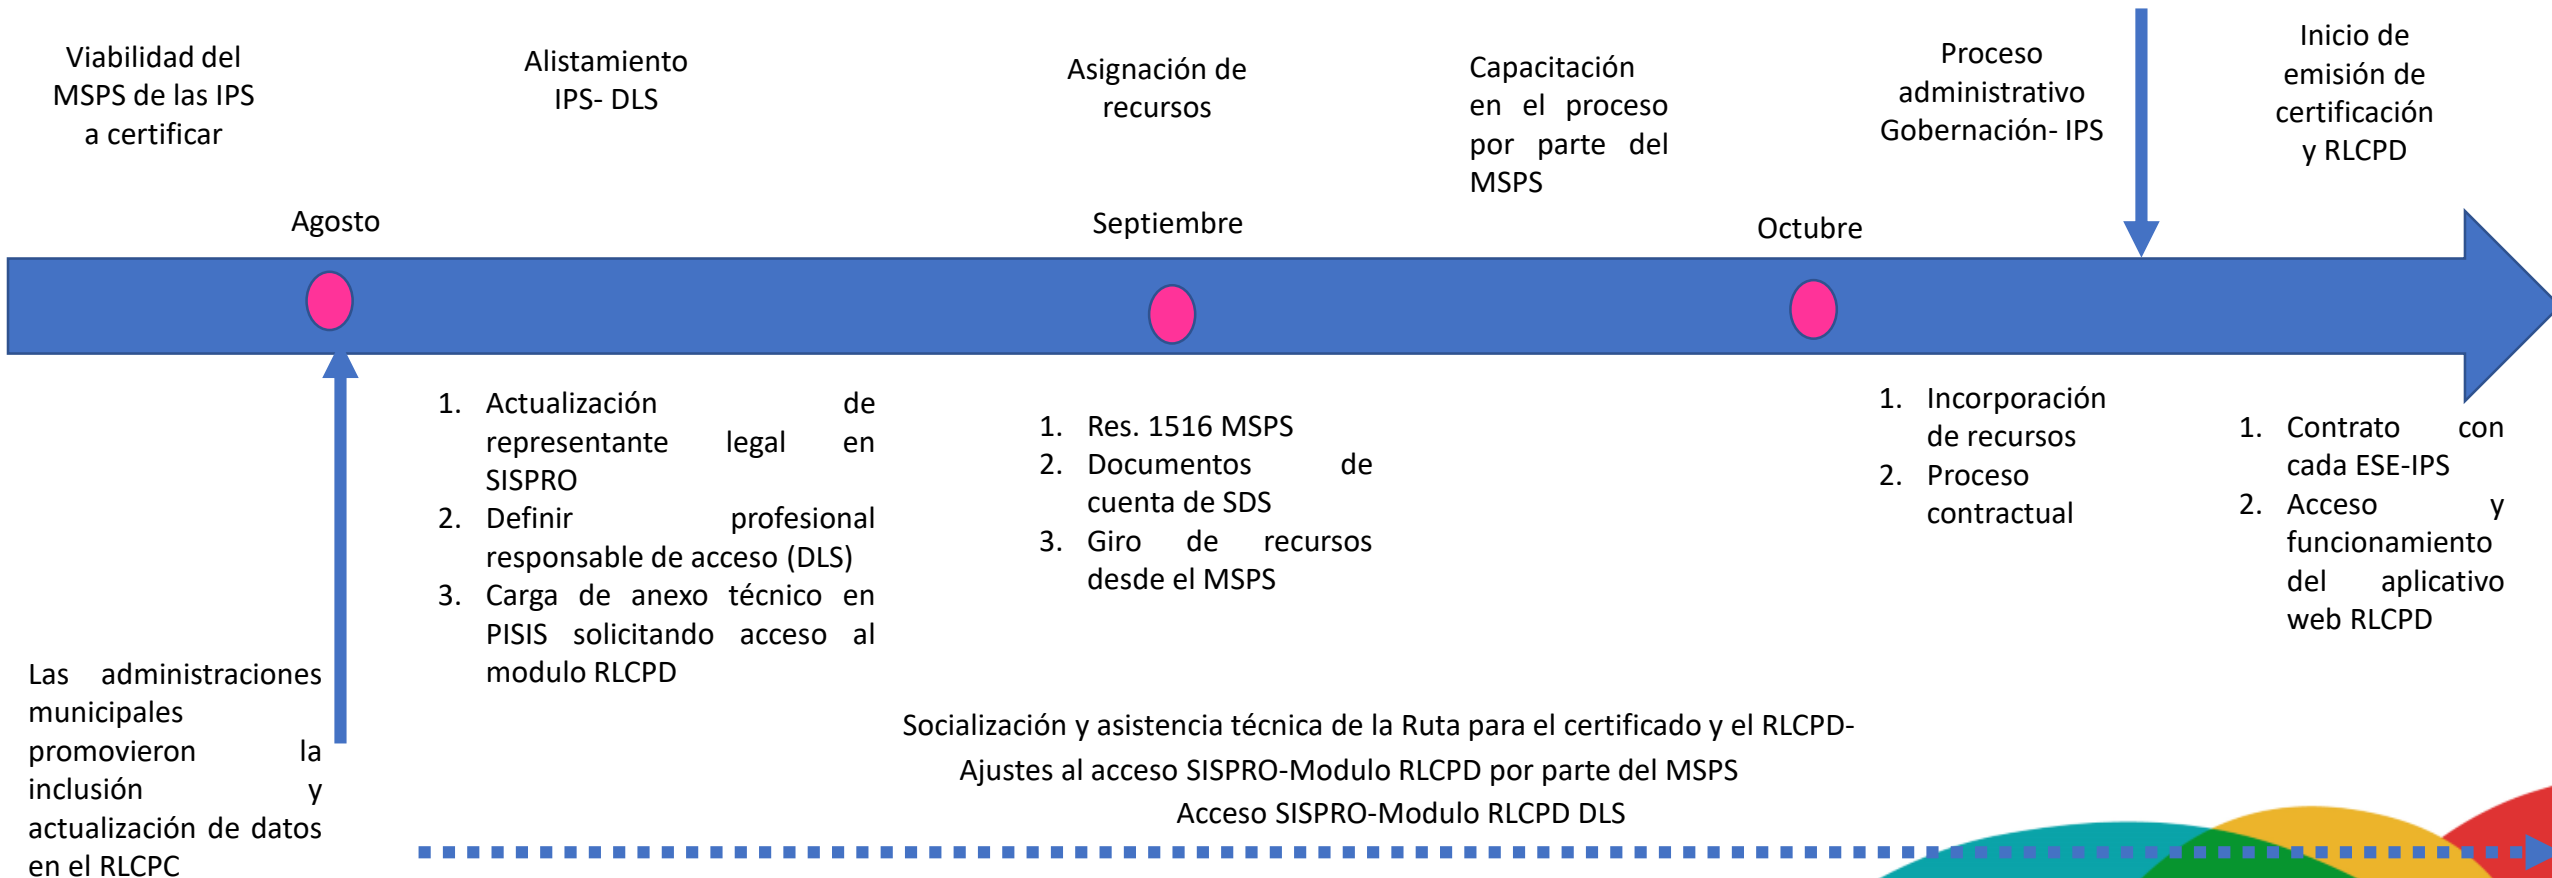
Viabilidad del MSPS de las IPS a certificar

Alistamiento IPS- DLS

Asignación de recursos

Capacitación en el proceso por parte del MSPS

Proceso administrativo Gobernación- IPS

Inicio de emisión de certificación y RLCPD

Agosto

Septiembre

Octubre

1. Actualización de representante legal en SISPRO
2. Definir profesional responsable de acceso (DLS)
3. Carga de anexo técnico en PISIS solicitando acceso al modulo RLCPD

1. Res. 1516 MSPS
2. Documentos de cuenta de SDS
3. Giro de recursos desde el MSPS

1. Incorporación de recursos
2. Proceso contractual

1. Contrato con cada ESE-IPS
2. Acceso y funcionamiento del aplicativo web RLCPD

Las administraciones municipales promovieron la inclusión y actualización de datos en el RLCPC

Socialización y asistencia técnica de la Ruta para el certificado y el RLCPD-
Ajustes al acceso SISPRO-Modulo RLCPD por parte del MSPS
Acceso SISPRO-Modulo RLCPD DLS